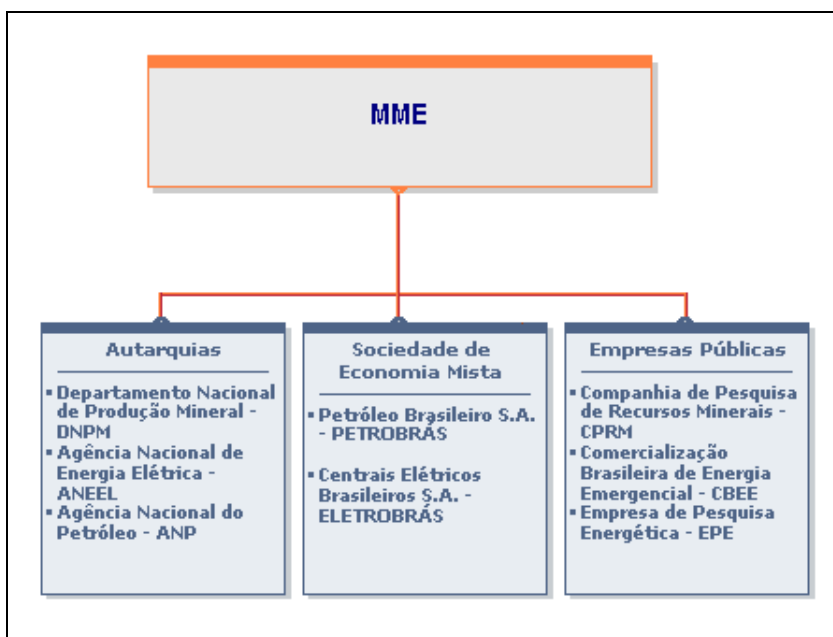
MME

Autarquias

- Departamento Nacional de Produção Mineral - DNPM
- Agência Nacional de Energia Elétrica - ANEEL
- Agência Nacional do Petróleo - ANP

Sociedade de Economia Mista

- Petróleo Brasileiro S.A. - PETROBRÁS
- Centrais Elétricos Brasileiros S.A. - ELETROBRÁS

Empresas Públicas

- Companhia de Pesquisa de Recursos Minerais - CPRM
- Comercialização Brasileira de Energia Emergencial - CBEE
- Empresa de Pesquisa Energética - EPE